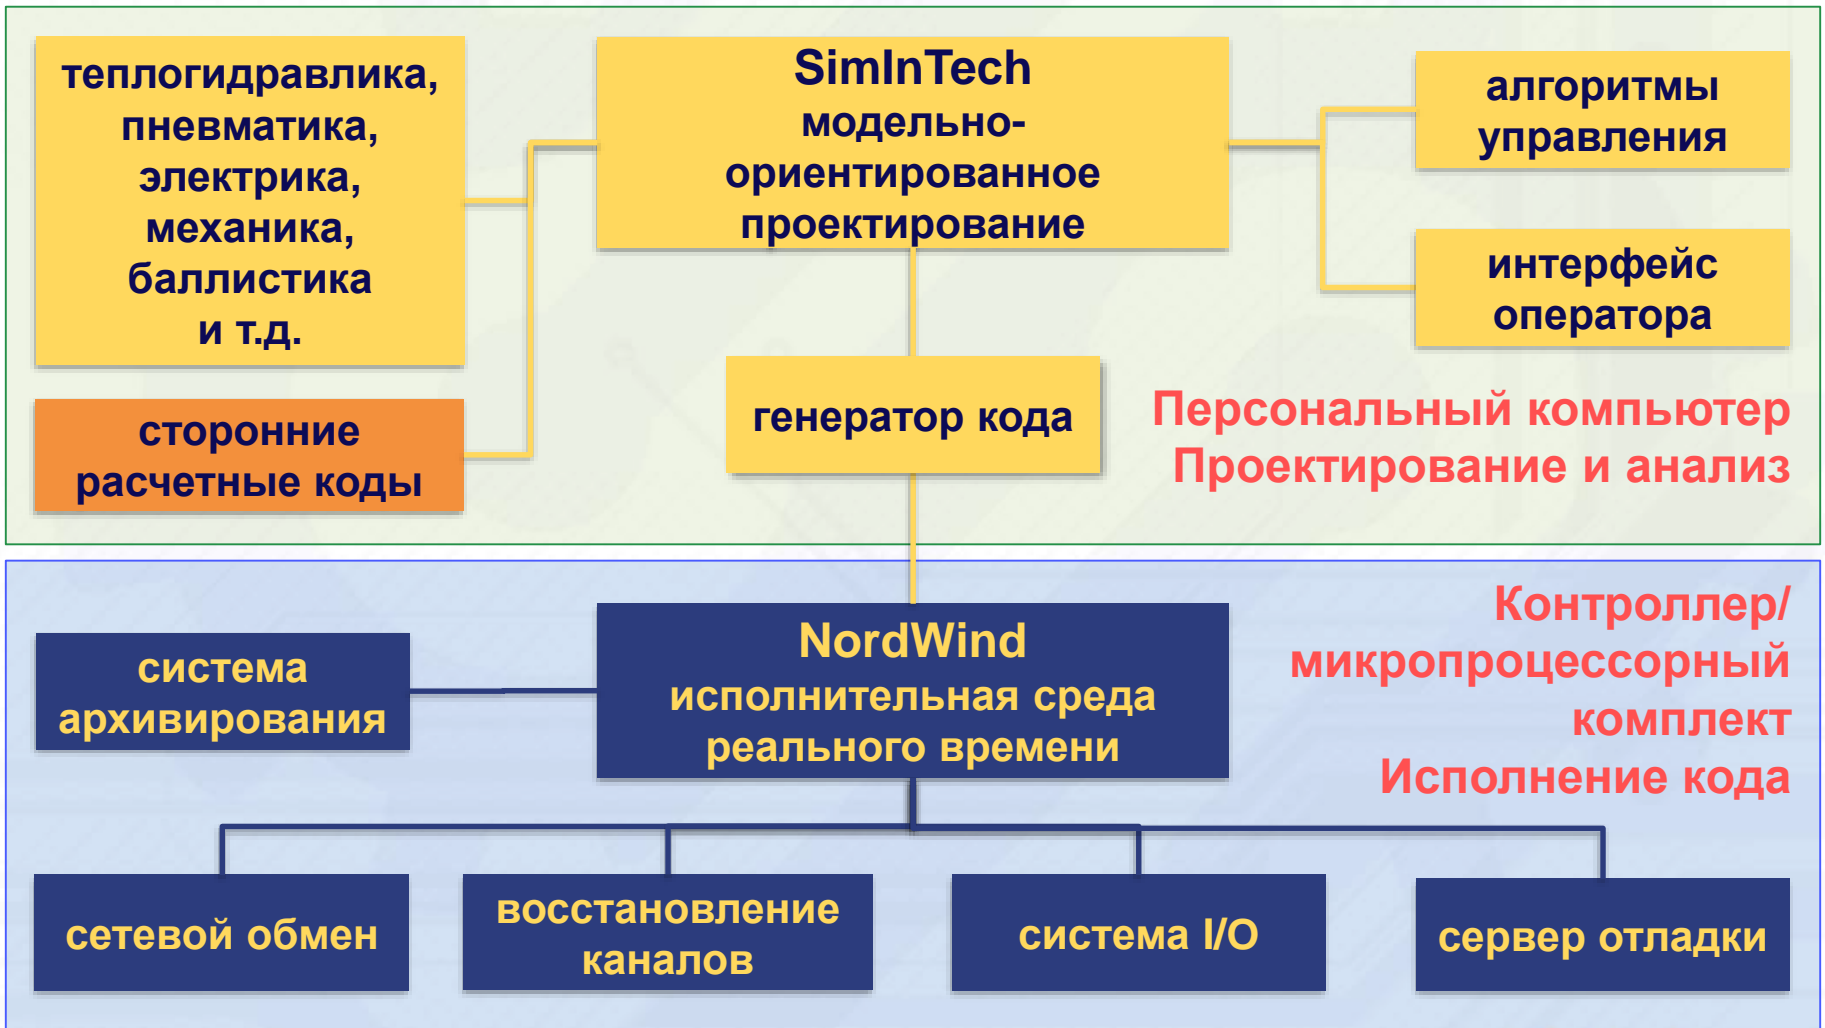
теплогидравлика, пневматика, электрика, механика, баллистика и т.д.

SimInTech модельно-ориентированное проектирование

алгоритмы управления

интерфейс оператора

сторонние расчетные коды

генератор кода

Персональный компьютер
Проектирование и анализ

Контроллер/ микропроцессорный комплект
Исполнение кода

система архивирования

NordWind исполнительная среда реального времени

сетевой обмен

восстановление каналов

система I/O

сервер отладки